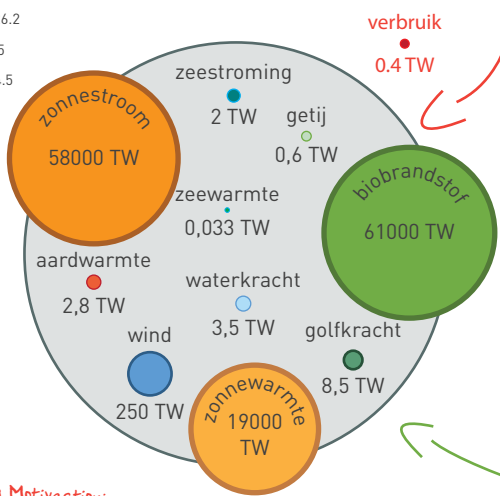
6.2
5
.5

verbruik
0.4 TW

zeestroming
2 TW

getij
0,6 TW

zonnestroom
58000 TW

zeewarmte
0,033 TW

biobrandstof
61000 TW

aardwarmte
2,8 TW

waterkracht
3,5 TW

golfkracht
8,5 TW

wind
250 TW

zonnewarmte
19000 TW

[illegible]